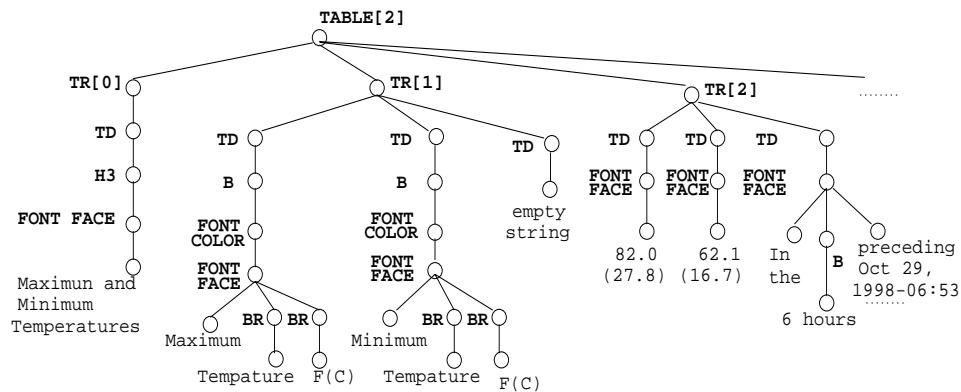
TABLE[2]

TR[0]
TD
H3
FONT FACE
Maximun and Minimum Temperatures

TR[1]
TD
B
FONT COLOR
FONT FACE
Maximum
BR
BR
Tempature
F(C)

TD
B
FONT COLOR
FONT FACE
Minimum
BR
BR
Tempature
F(C)

TD
empty string

TR[2]
TD
FONT FACE
82.0 (27.8)
TD
FONT FACE
62.1 (16.7)
TD
FONT FACE
In the
B
6 hours
preceding Oct 29, 1998-06:53
........
........